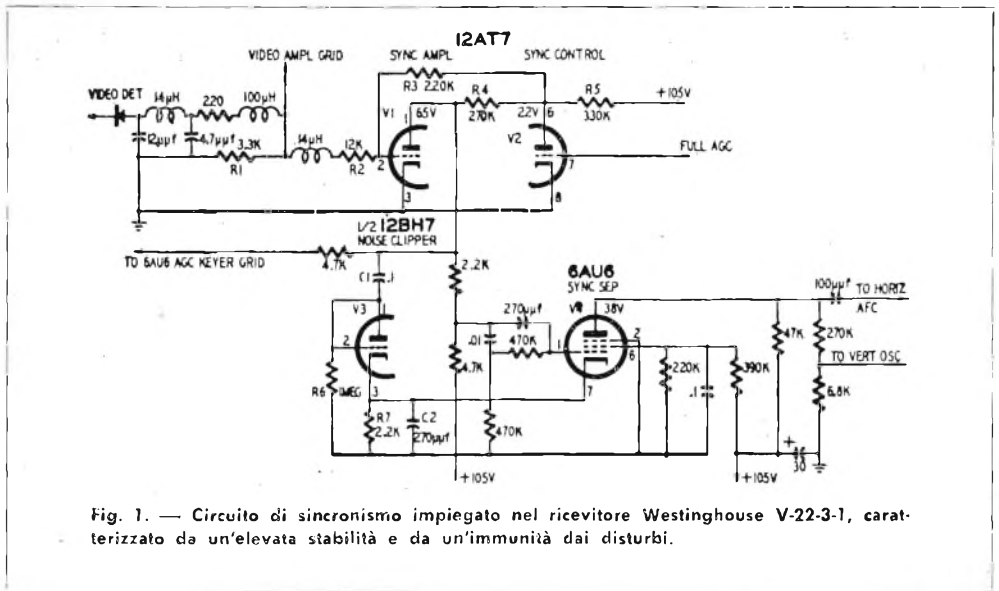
12AT7

VIDEO AMPL GRID

SYNC AMPL

SYNC CONTROL

VIDEO DET

14μH

220

100μH

12μμf

4.7μμf

3.3K

R1

14μH

12K

R2

R3 220K

V1

65V

R4

270K

2.2V

6

R5

330K

+105V

V2

FULL AGC

1

2

3

7

8

1/2 12BH7

NOISE CLIPPER

TO 6AU6 AGC KEYER GRID

4.7K

C1 .1

V3

2

R6 1MEG

3

R7 2.2K

C2 270μμf

2.2K

270μμf

.01

470K

4.7K

470K

6AU6

SYNC SEP

V4

38V

1

2

6

7

220K

.1

390K

47K

100μμf

TO HORIZ AFC

270K

TO VERT OSC

6.8K

30

+105V

+105V

Fig. 1. — Circuito di sincronismo impiegato nel ricevitore Westinghouse V-22-3-1, caratterizzato da un'elevata stabilità e da un'immunità dai disturbi.